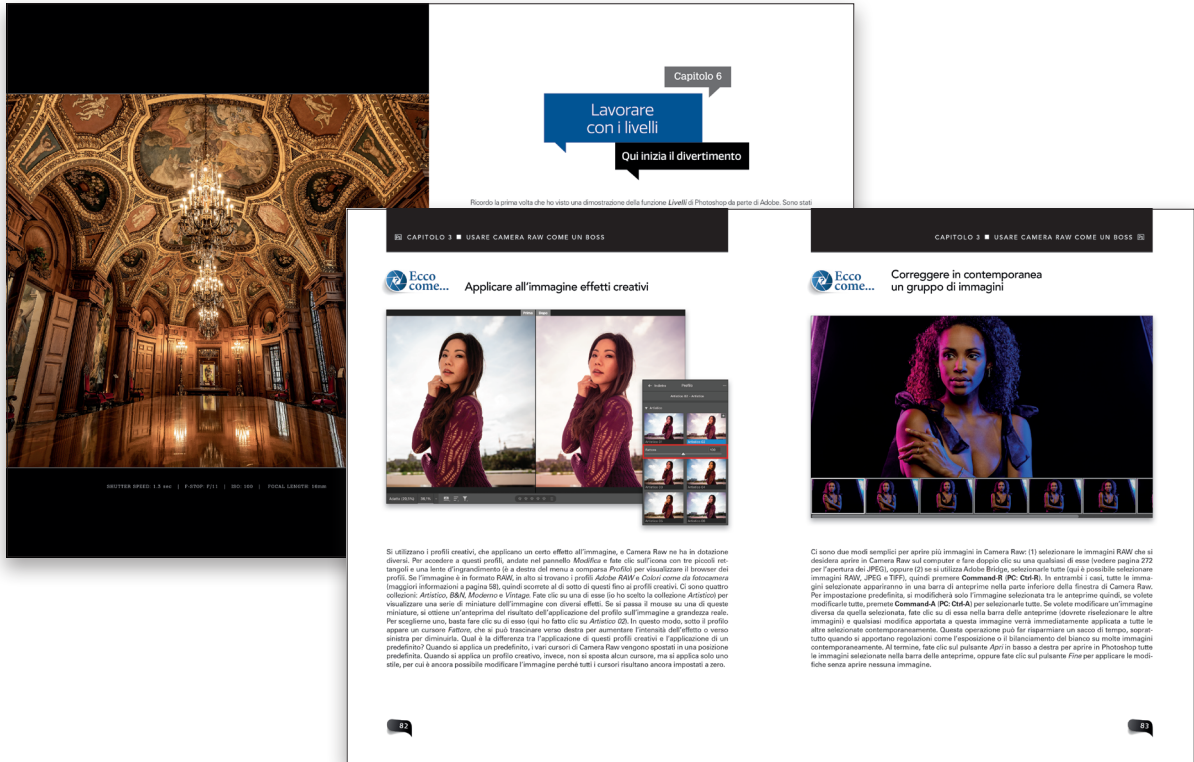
SHUTTER SPEED: 1.3 sec | F-STOP: F/11 | ISO: 100 | FOCAL LENGTH: 16mm

Capitolo 6

Lavorare con i livelli

Qui inizia il divertimento

Ricordo la prima volta che ho visto una dimostrazione della funzione *Livelli* di Photoshop da parte di Adobe. Sono stati

CAPITOLO 3 ■ USARE CAMERA RAW COME UN BOSS

Ecco come...

Applicare all'immagine effetti creativi

Si utilizzano i profili creativi, che applicano un certo effetto all'immagine, e Camera Raw ne ha in dotazione diversi. Per accedere a questi profili, andate nel pannello *Modifica* e fate clic sull'icona con tre piccoli rettangoli e una lente d'ingrandimento (a destra del menu a comparsa *Profilo*) per visualizzare il browser dei profili. Se l'immagine è in formato RAW, in alto si trovano i profili *Adobe RAW* e *Colori come da fotocamera* (maggiori informazioni a pagina 58), quindi scorrete al di sotto di questi fino ai profili creativi. Ci sono quattro collezioni: *Artistico*, *B&N*, *Moderno* e *Vintage*. Fate clic su una di esse (io ho scelto la collezione *Artistico*) per visualizzare una serie di miniature dell'immagine con diversi effetti. Se si passa il mouse su una di queste miniature, si ottiene un'anteprima del risultato dell'applicazione del profilo sull'immagine a grandezza reale. Per sceglierne uno, basta fare clic su di esso (qui ho fatto clic su *Artistico 02*). In questo modo, sotto il profilo appare un cursore *Fattore*, che si può trascinare verso destra per aumentare l'intensità dell'effetto o verso sinistra per diminuirla. Qual è la differenza tra l'applicazione di questi profili creativi e l'applicazione di un predefinito? Quando si applica un predefinito, i vari cursori di Camera Raw vengono spostati in una posizione predefinita. Quando si applica un profilo creativo, invece, non si sposta alcun cursore, ma si applica solo uno stile, per cui è ancora possibile modificare l'immagine perché tutti i cursori risultano ancora impostati a zero.

82

CAPITOLO 3 ■ USARE CAMERA RAW COME UN BOSS

Ecco come...

Correggere in contemporanea un gruppo di immagini

Ci sono due modi semplici per aprire più immagini in Camera Raw: (1) selezionare le immagini RAW che si desidera aprire in Camera Raw sul computer e fare doppio clic su una qualsiasi di esse (vedere pagina 272 per l'apertura dei JPEG), oppure (2) se si utilizza Adobe Bridge, selezionate tutte (qui è possibile selezionare immagini RAW, JPEG e TIFF), quindi premere **Command-R** (**PC: Ctrl-R**). In entrambi i casi, tutte le immagini selezionate appariranno in una barra di anteprime nella parte inferiore della finestra di Camera Raw. Per impostazione predefinita, si modificherà solo l'immagine selezionata tra le anteprime quindi, se volete modificarle tutte, premete **Command-A** (**PC: Ctrl-A**) per selezionarle tutte. Se volete modificare un'immagine diversa da quella selezionata, fate clic su di essa nella barra delle anteprime (dovrete riselezionare le altre immagini) e qualsiasi modifica apportata a questa immagine verrà immediatamente applicata a tutte le altre selezionate contemporaneamente. Questa operazione può far risparmiare un sacco di tempo, soprattutto quando si apportano regolazioni come l'esposizione o il bilanciamento del bianco su molte immagini contemporaneamente. Al termine, fate clic sul pulsante *Apri* in basso a destra per aprire in Photoshop tutte le immagini selezionate nella barra delle anteprime, oppure fate clic sul pulsante *Fine* per applicare le modifiche senza aprire nessuna immagine.

83